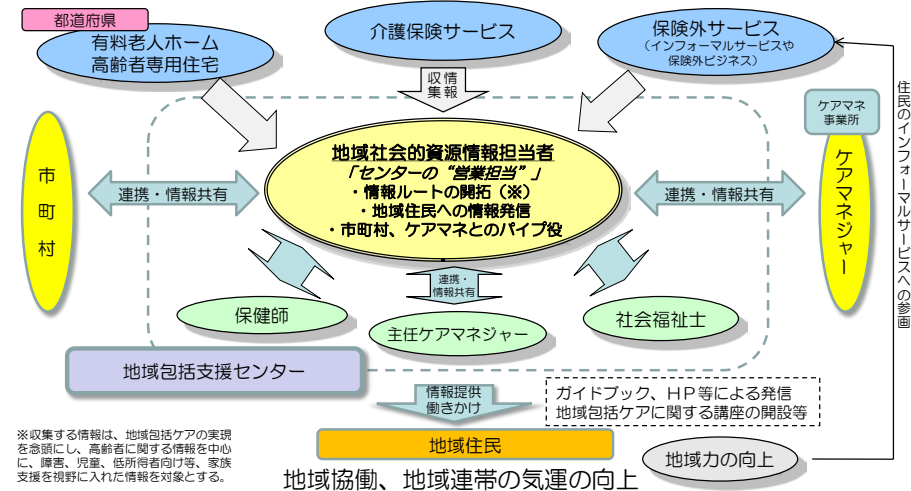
都道府県

有料老人ホーム
高齢者専用住宅

介護保険サービス

保険外サービス
（インフォーマルサービスや保険外ビジネス）

収情
集報

ケアマネ
事業所

住民のインフォーマルサービスへの参画

市町村

連携・情報共有

地域社会的資源情報担当者
「センターの"営業担当"」
・情報ルートの開拓（※）
・地域住民への情報発信
・市町村、ケアマネとのパイプ役

連携・情報共有

ケアマネジャー

連携・
情報共有

保健師

主任ケアマネジャー

社会福祉士

地域包括支援センター

情報提供
働きかけ

ガイドブック、HP等による発信
地域包括ケアに関する講座の開設等

※収集する情報は、地域包括ケアの実現を念頭にし、高齢者に関する情報を中心に、障害、児童、低所得者向け等、家族支援を視野に入れた情報を対象とする。

地域住民

地域力の向上

地域協働、地域連帯の気運の向上